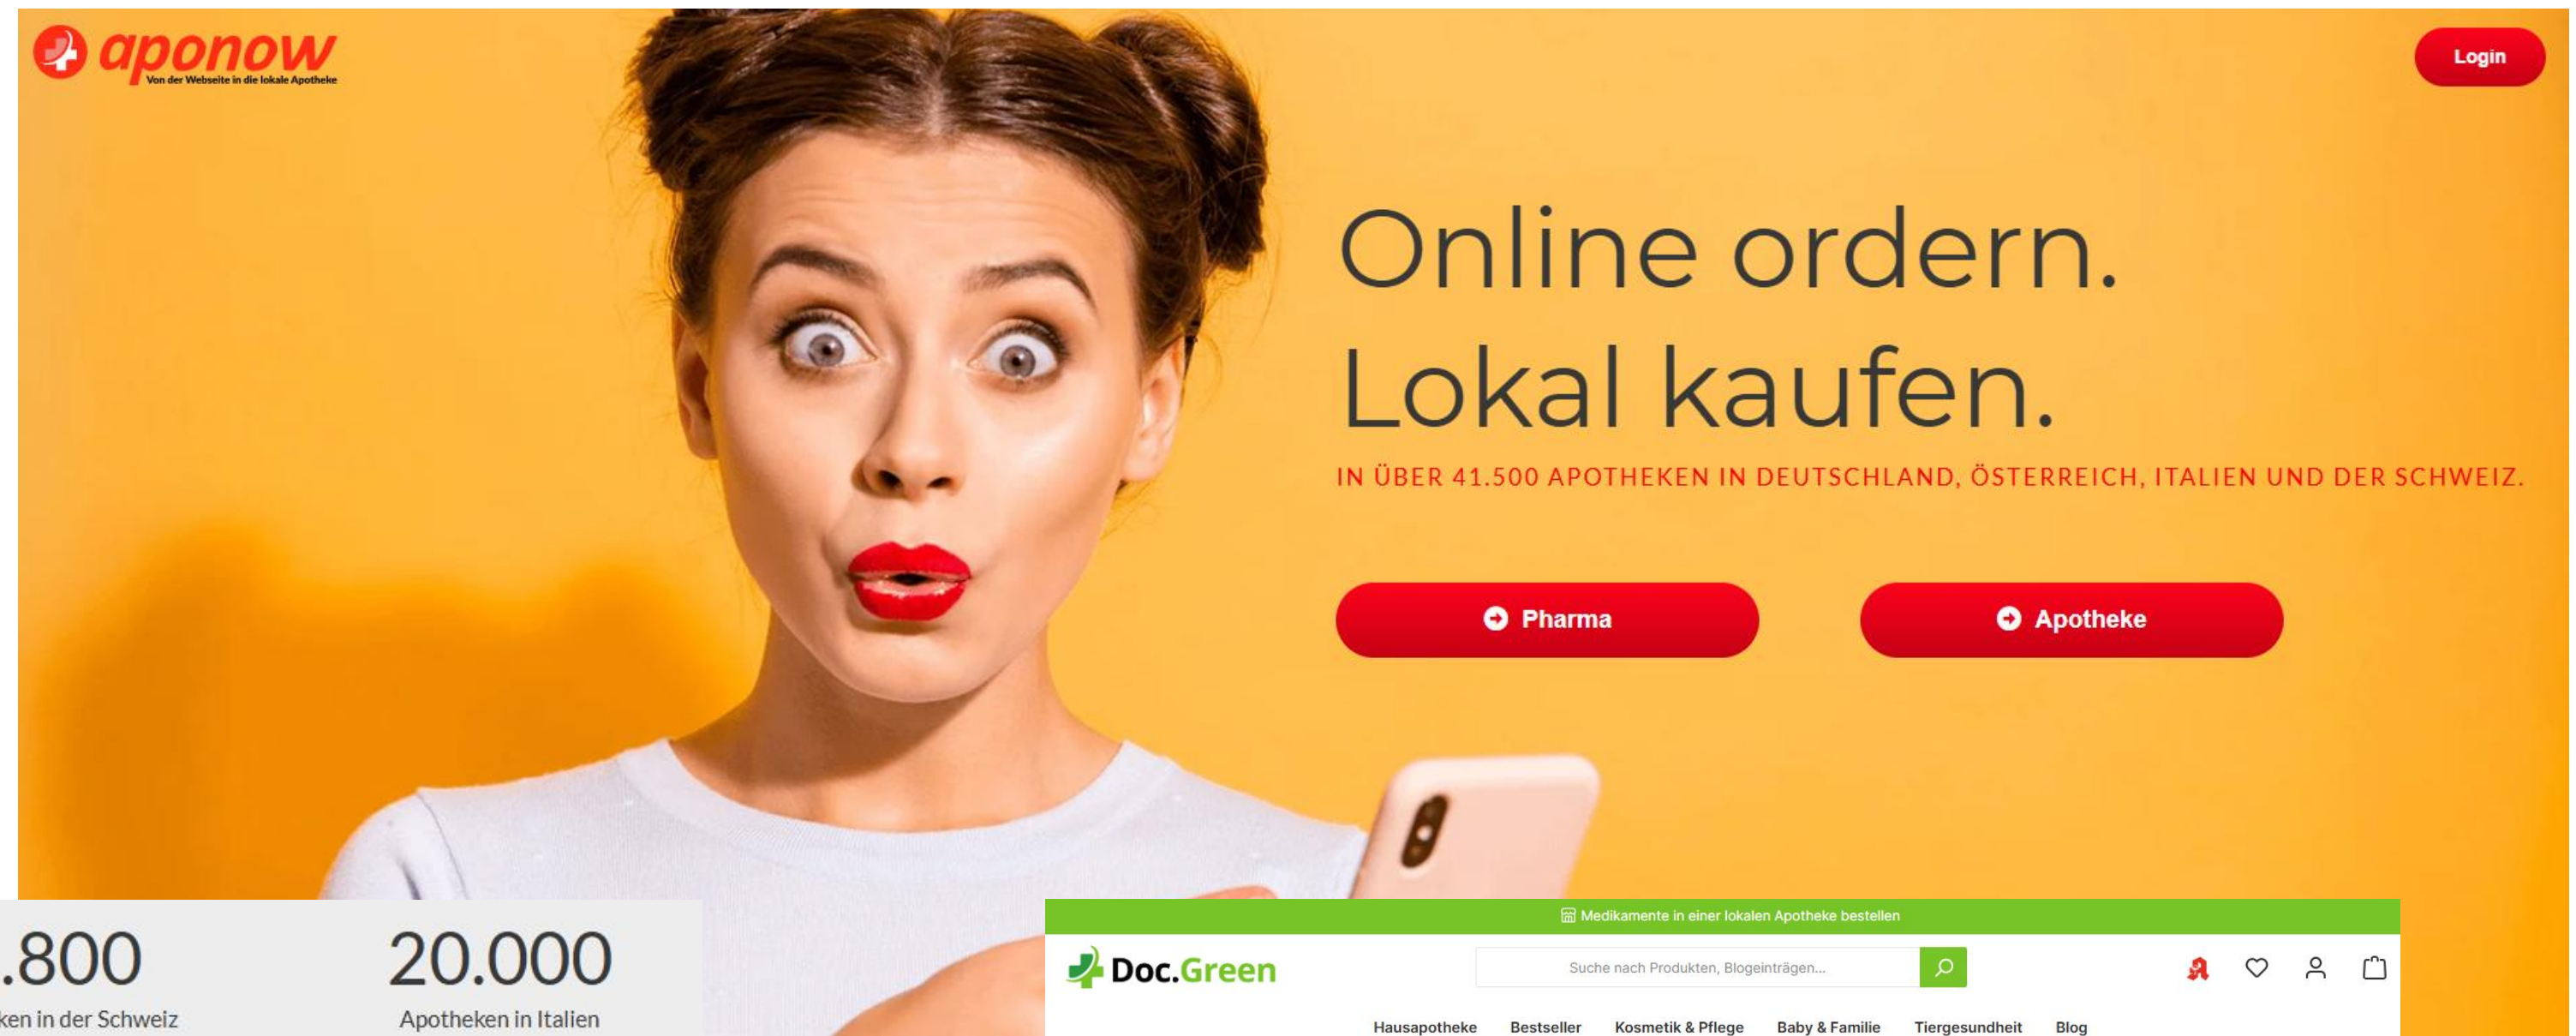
aponow
Von der Webseite in die lokale Apotheke

Login

Online ordern.
Lokal kaufen.

IN ÜBER 41.500 APOTHEKEN IN DEUTSCHLAND, ÖSTERREICH, ITALIEN UND DER SCHWEIZ.

Pharma

Apotheke

.800
ken in der Schweiz

20.000
Apotheken in Italien

Medikamente in einer lokalen Apotheke bestellen

Doc.Green

Suche nach Produkten, Blogeinträgen...

Hausapotheke Bestseller Kosmetik & Pflege Baby & Familie Tiergesundheit Blog